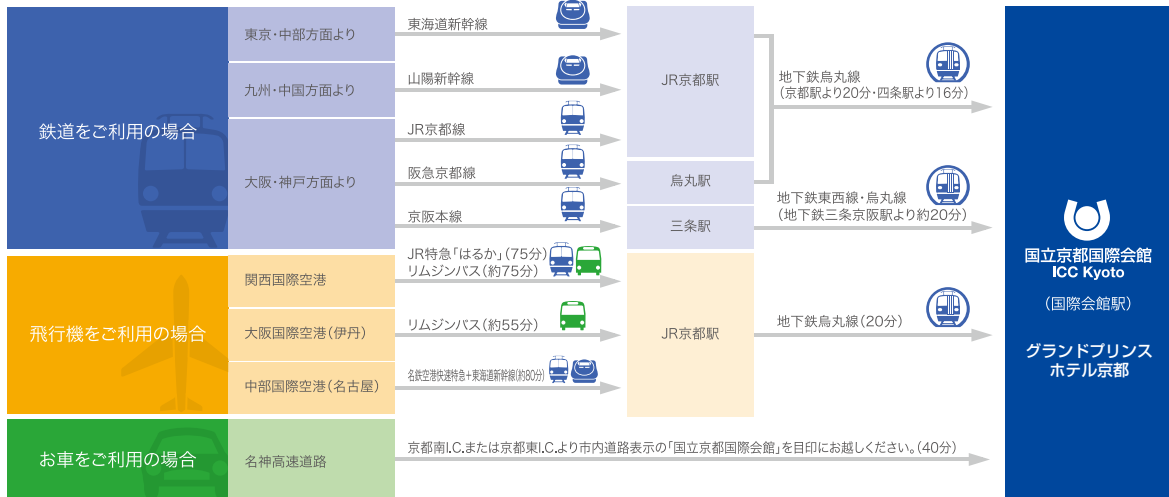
鉄道をご利用の場合

東京・中部方面より

東海道新幹線

九州・中国方面より

山陽新幹線

JR京都駅

大阪・神戸方面より

JR京都線

阪急京都線

烏丸駅

京阪本線

三条駅

地下鉄烏丸線
(京都駅より20分・四条駅より16分)

地下鉄東西線・烏丸線
(地下鉄三条京阪駅より約20分)

飛行機をご利用の場合

関西国際空港

JR特急「はるか」(75分)
リムジンバス(約75分)

大阪国際空港(伊丹)

リムジンバス(約55分)

JR京都駅

地下鉄烏丸線(20分)

中部国際空港(名古屋)

名鉄空港快速特急+東海道新幹線(約80分)

お車をご利用の場合

名神高速道路

京都南I.C.または京都東I.C.より市内道路表示の「国立京都国際会館」を目印にお越しください。(40分)

国立京都国際会館
ICC Kyoto

(国際会館駅)

グランドプリンス
ホテル京都